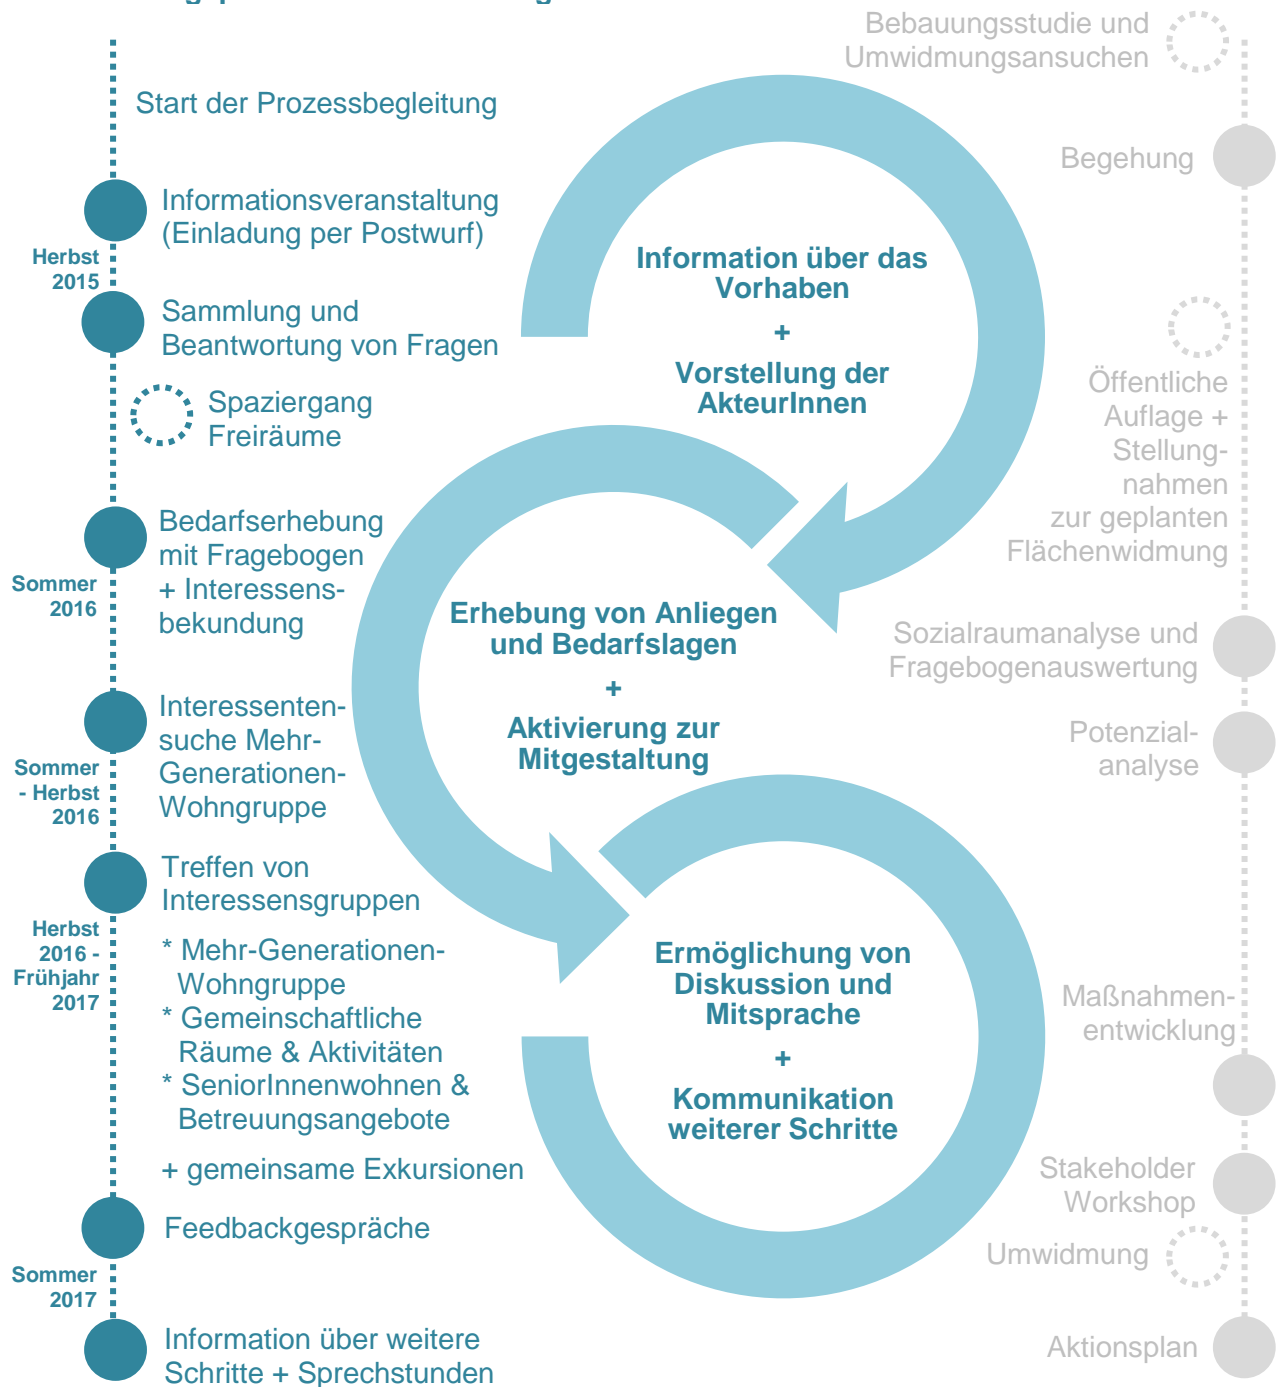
Start der Prozessbegleitung

Informationsveranstaltung (Einladung per Postwurf)

Herbst 2015

Sammlung und Beantwortung von Fragen

Spaziergang Freiräume

Bedarfserhebung mit Fragebogen + Interessensbekundung

Sommer 2016

Interessentensuche Mehr-Generationen-Wohngruppe

Sommer - Herbst 2016

Treffen von Interessensgruppen

Herbst 2016 - Frühjahr 2017

* Mehr-Generationen-Wohngruppe
* Gemeinschaftliche Räume & Aktivitäten
* SeniorInnenwohnen & Betreuungsangebote

+ gemeinsame Exkursionen

Feedbackgespräche

Sommer 2017

Information über weitere Schritte + Sprechstunden

Information über das Vorhaben
+
Vorstellung der AkteurInnen

Erhebung von Anliegen und Bedarfslagen
+
Aktivierung zur Mitgestaltung

Ermöglichung von Diskussion und Mitsprache
+
Kommunikation weiterer Schritte

Bebauungsstudie und Umwidmungsansuchen

Begehung

Öffentliche Auflage + Stellungnahmen zur geplanten Flächenwidmung

Sozialraumanalyse und Fragebogenauswertung

Potenzialanalyse

Maßnahmenentwicklung

Stakeholder Workshop

Umwidmung

Aktionsplan